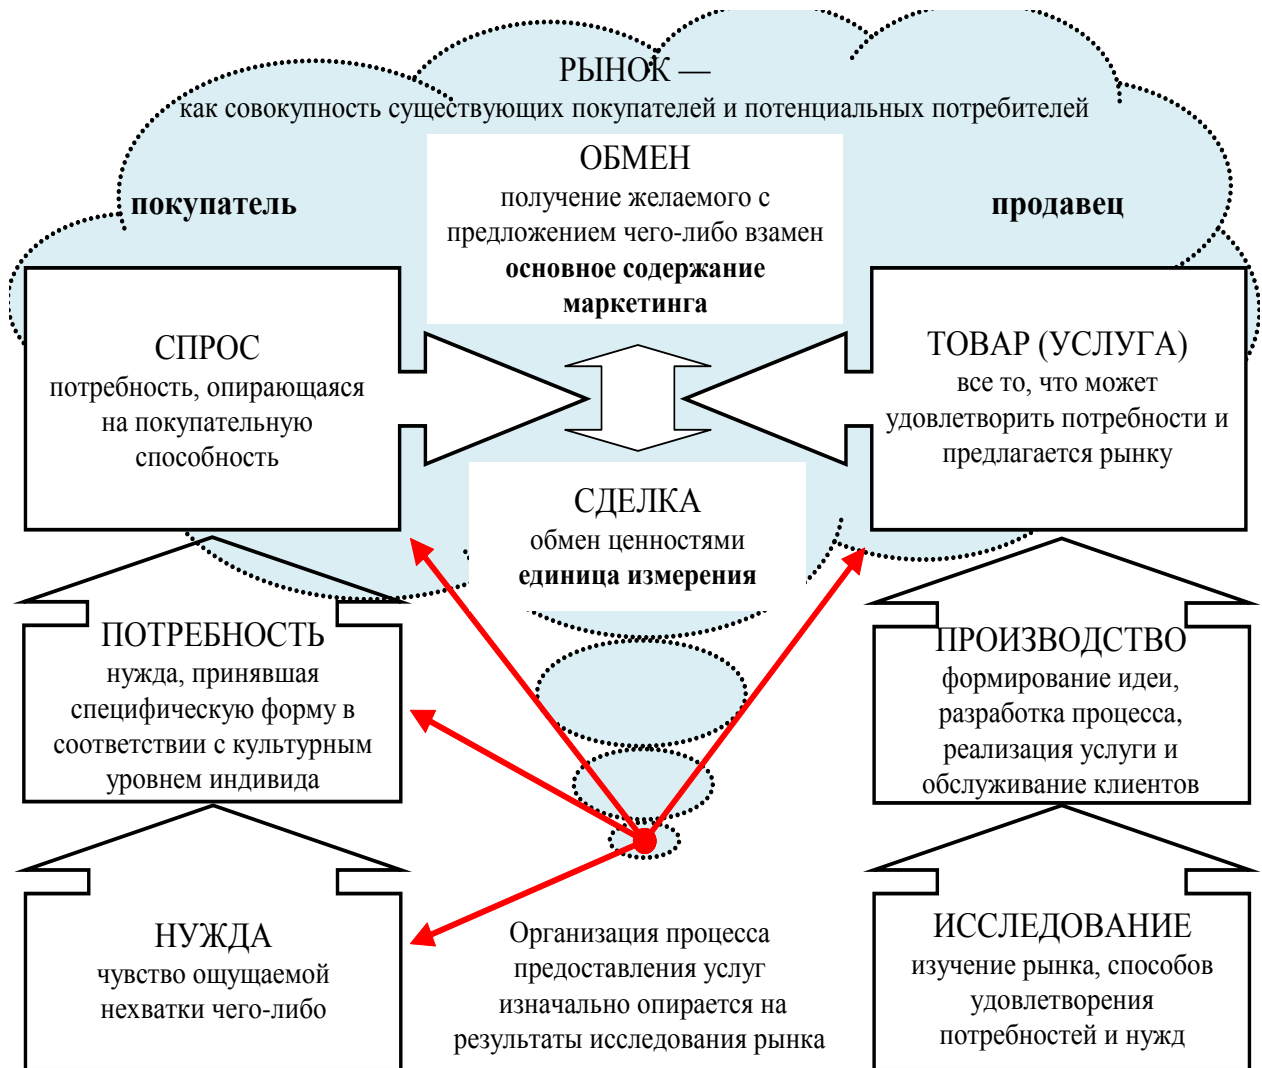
РЫНОК —
как совокупность существующих покупателей и потенциальных потребителей

покупатель

ОБМЕН
получение желаемого с предложением чего-либо взамен
**основное содержание маркетинга**

продавец

СПРОС
потребность, опирающаяся на покупательную способность

ТОВАР (УСЛУГА)
все то, что может удовлетворить потребности и предлагается рынку

СДЕЛКА
обмен ценностями
**единица измерения**

ПОТРЕБНОСТЬ
нужда, принявшая специфическую форму в соответствии с культурным уровнем индивида

ПРОИЗВОДСТВО
формирование идеи, разработка процесса, реализация услуги и обслуживание клиентов

НУЖДА
чувство ощущаемой нехватки чего-либо

Организация процесса предоставления услуг изначально опирается на результаты исследования рынка

ИССЛЕДОВАНИЕ
изучение рынка, способов удовлетворения потребностей и нужд